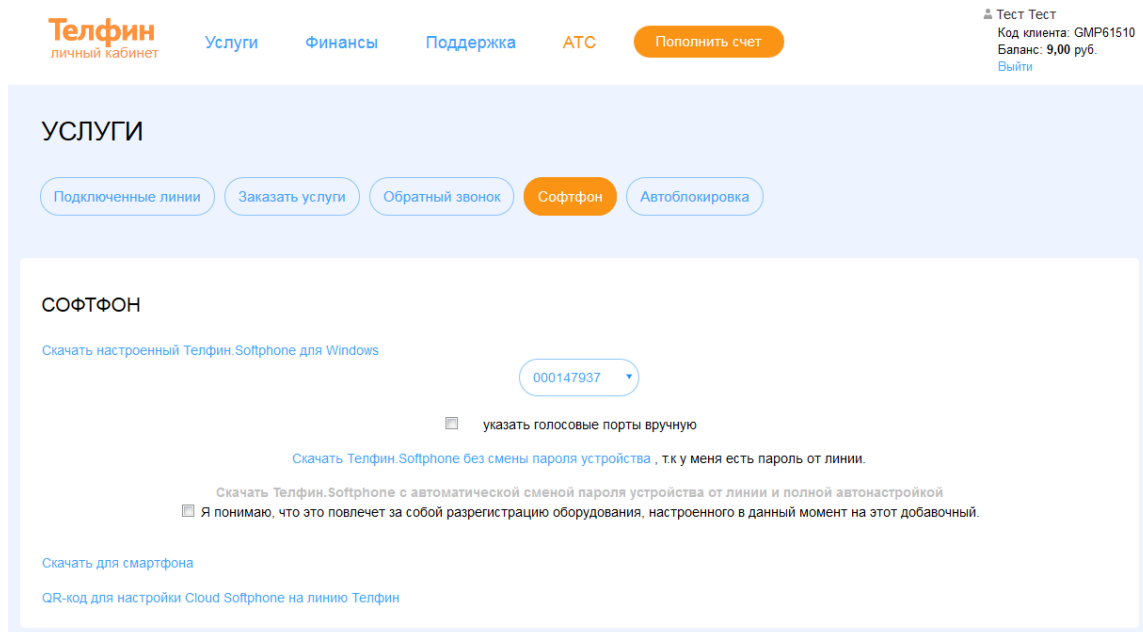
Телфин
личный кабинет

Услуги Финансы Поддержка АТС Пополнить счет

Тест Тест
Код клиента: GMP61510
Баланс: 9,00 руб.
Выйти

УСЛУГИ

Подключенные линии Заказать услуги Обратный звонок Софтфон Автоблокировка

СОФТФОН

Скачать настроенный Телфин.Softphone для Windows

000147937

указать голосовые порты вручную

Скачать Телфин.Softphone без смены пароля устройства , т.к у меня есть пароль от линии.

Скачать Телфин.Softphone с автоматической сменой пароля устройства от линии и полной автонастройкой

Я понимаю, что это повлечет за собой разрегистрацию оборудования, настроенного в данный момент на этот добавочный.

Скачать для смартфона

QR-код для настройки Cloud Softphone на линию Телфин